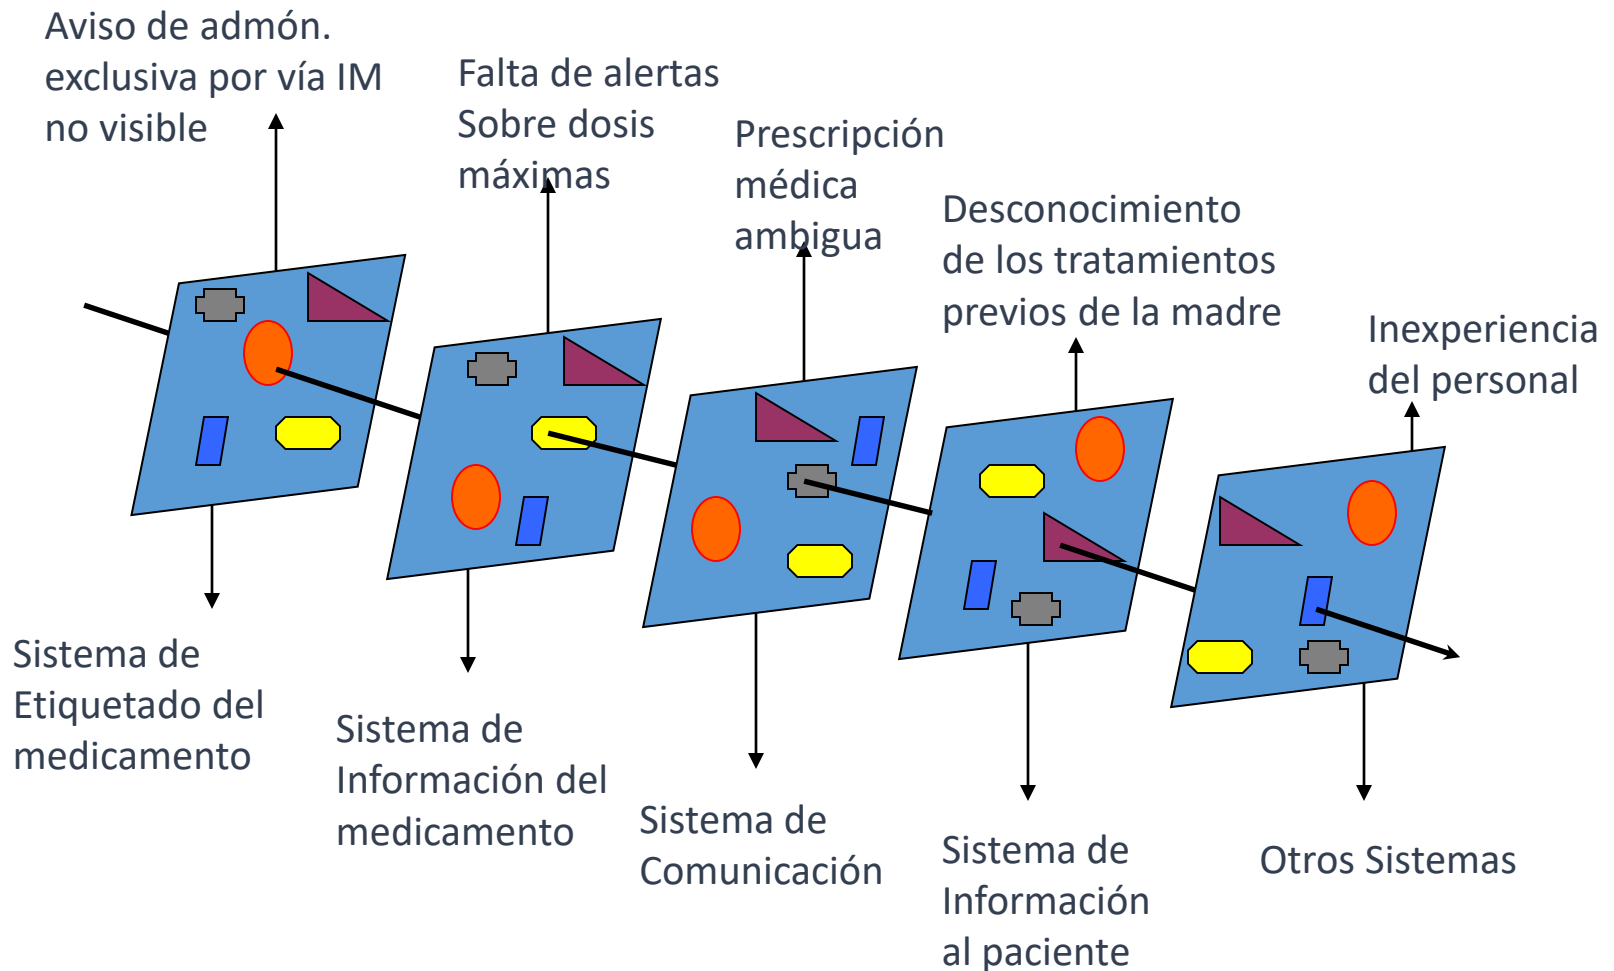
Aviso de admón. exclusiva por vía IM no visible

Falta de alertas Sobre dosis máximas

Prescripción médica ambigua

Desconocimiento de los tratamientos previos de la madre

Inexperiencia del personal

Sistema de Etiquetado del medicamento

Sistema de Información del medicamento

Sistema de Comunicación

Sistema de Información al paciente

Otros Sistemas